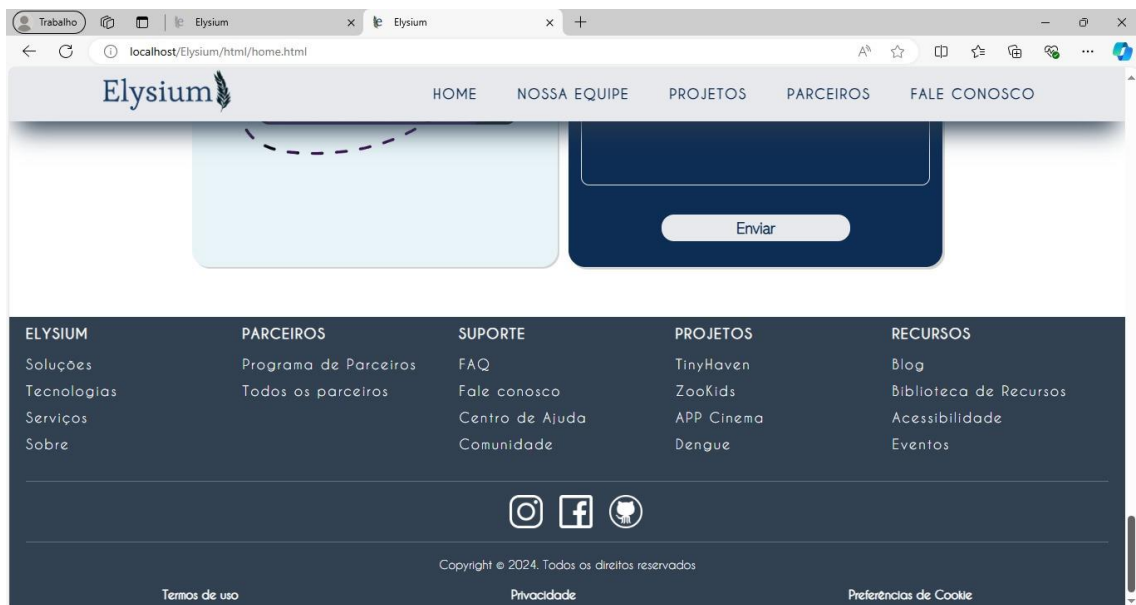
Trabalho
Elysium
Elysium
localhost/Elysium/html/home.html

Elysium

HOME NOSSA EQUIPE PROJETOS PARCEIROS FALE CONOSCO

Enviar

ELYSIUM
Soluções
Tecnologias
Serviços
Sobre

PARCEIROS
Programa de Parceiros
Todos os parceiros

SUPORTE
FAQ
Fale conosco
Centro de Ajuda
Comunidade

PROJETOS
TinyHaven
ZooKids
APP Cinema
Dengue

RECURSOS
Blog
Biblioteca de Recursos
Acessibilidade
Eventos

Copyright © 2024. Todos os direitos reservados

Termos de uso Privacidade Preferências de Cookie